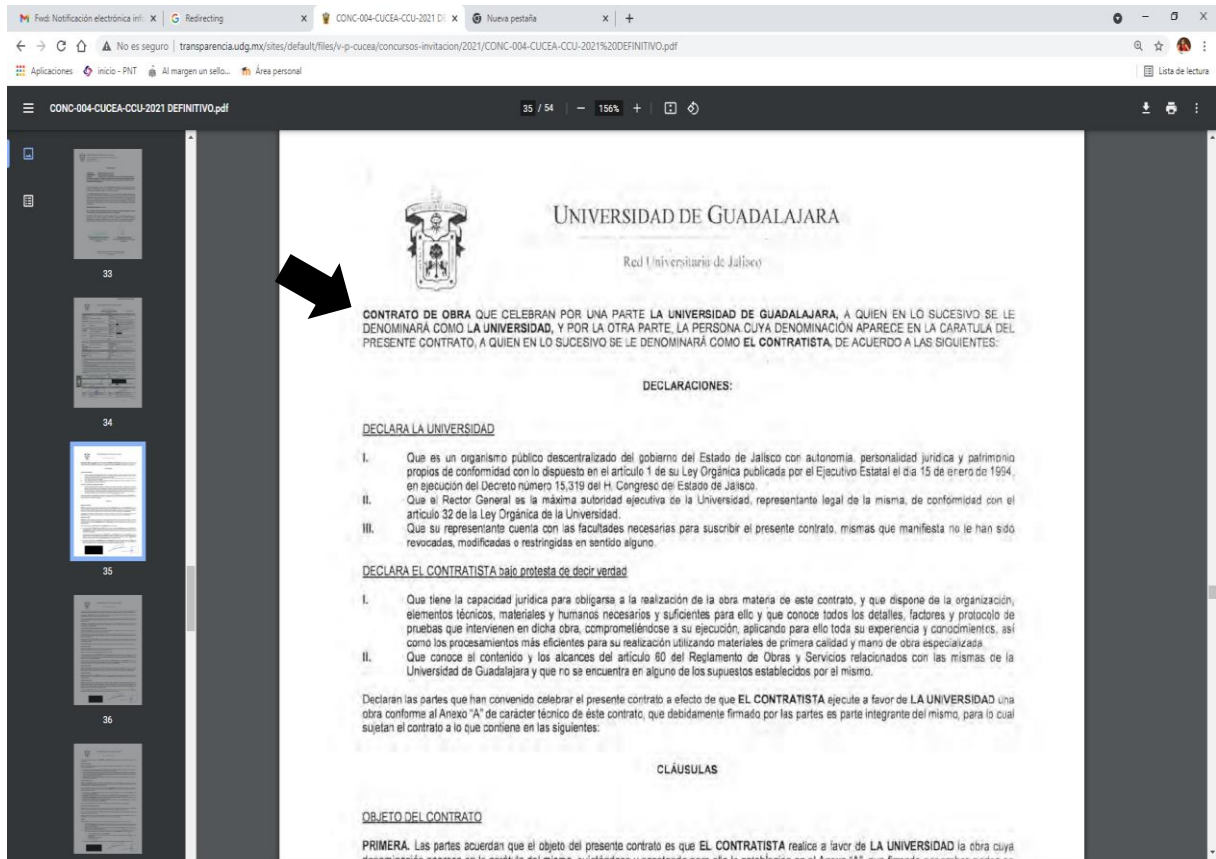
M Fwd: Notificación electrónica inf ×  G Redirecting ×  CONC-004-CUCEA-CCU-2021 D ×  Nueva pestaña ×  +

No es seguro | transparencia.udg.mx/sites/default/files/v-p-cucea/concursos-invitacion/2021/CONC-004-CUCEA-CCU-2021%20DEFINITIVO.pdf

Aplicaciones  inicio - PNT  Al margen un sello...  Área personal  Lista de lectura

CONC-004-CUCEA-CCU-2021 DEFINITIVO.pdf  35 / 54  156%

33

34

35

36

UNIVERSIDAD DE GUADALAJARA

Red Universitaria de Jalisco

CONTRATO DE OBRA QUE CELEBRAN POR UNA PARTE LA UNIVERSIDAD DE GUADALAJARA, A QUIEN EN LO SUCESIVO SE LE DENOMINARÁ COMO LA UNIVERSIDAD, Y POR LA OTRA PARTE, LA PERSONA CUYA DENOMINACIÓN APARECE EN LA CARATULA DEL PRESENTE CONTRATO, A QUIEN EN LO SUCESIVO SE LE DENOMINARÁ COMO EL CONTRATISTA, DE ACUERDO A LAS SIGUIENTES:

DECLARACIONES:

DECLARA LA UNIVERSIDAD

I. Que es un organismo público descentralizado del gobierno del Estado de Jalisco con autonomía, personalidad jurídica y patrimonio propios de conformidad con lo dispuesto en el artículo 1 de su Ley Orgánica publicada por el Ejecutivo Estatal el día 15 de enero de 1994, en ejecución del Decreto número 15,319 del H. Congreso del Estado de Jalisco.
II. Que el Rector General es la máxima autoridad ejecutiva de la Universidad, representante legal de la misma, de conformidad con el artículo 32 de la Ley Orgánica de la Universidad.
III. Que su representante cuenta con las facultades necesarias para suscribir el presente contrato, mismas que manifiesta no le han sido revocadas, modificadas o restringidas en sentido alguno.

DECLARA EL CONTRATISTA bajo protesta de decir verdad

I. Que tiene la capacidad jurídica para obligarse a la realización de la obra materia de este contrato, y que dispone de la organización, elementos técnicos, materiales y humanos necesarios y suficientes para ello y que conoce todos los detalles, factores y protocolo de pruebas que intervienen en dicha obra, comprometiéndose a su ejecución, aplicando para ello toda su experiencia y conocimientos, así como los procesamientos más eficientes para su realización utilizando materiales de primera calidad y mano de obra especializada.
II. Que conoce el contenido y los alcances del artículo 60 del Reglamento de Obras y Servicios relacionados con las mismas de la Universidad de Guadalajara y que no se encuentra en alguno de los supuestos establecidos por el mismo.

Declaran las partes que han convenido celebrar el presente contrato a efecto de que EL CONTRATISTA ejecute a favor de LA UNIVERSIDAD una obra conforme al Anexo "A" de carácter técnico de éste contrato, que debidamente firmado por las partes es parte integrante del mismo, para lo cual sujetan el contrato a lo que contiene en las siguientes:

CLÁUSULAS

OBJETO DEL CONTRATO

PRIMERA. Las partes acuerdan que el objeto del presente contrato es que EL CONTRATISTA realice a favor de LA UNIVERSIDAD la obra cuya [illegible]